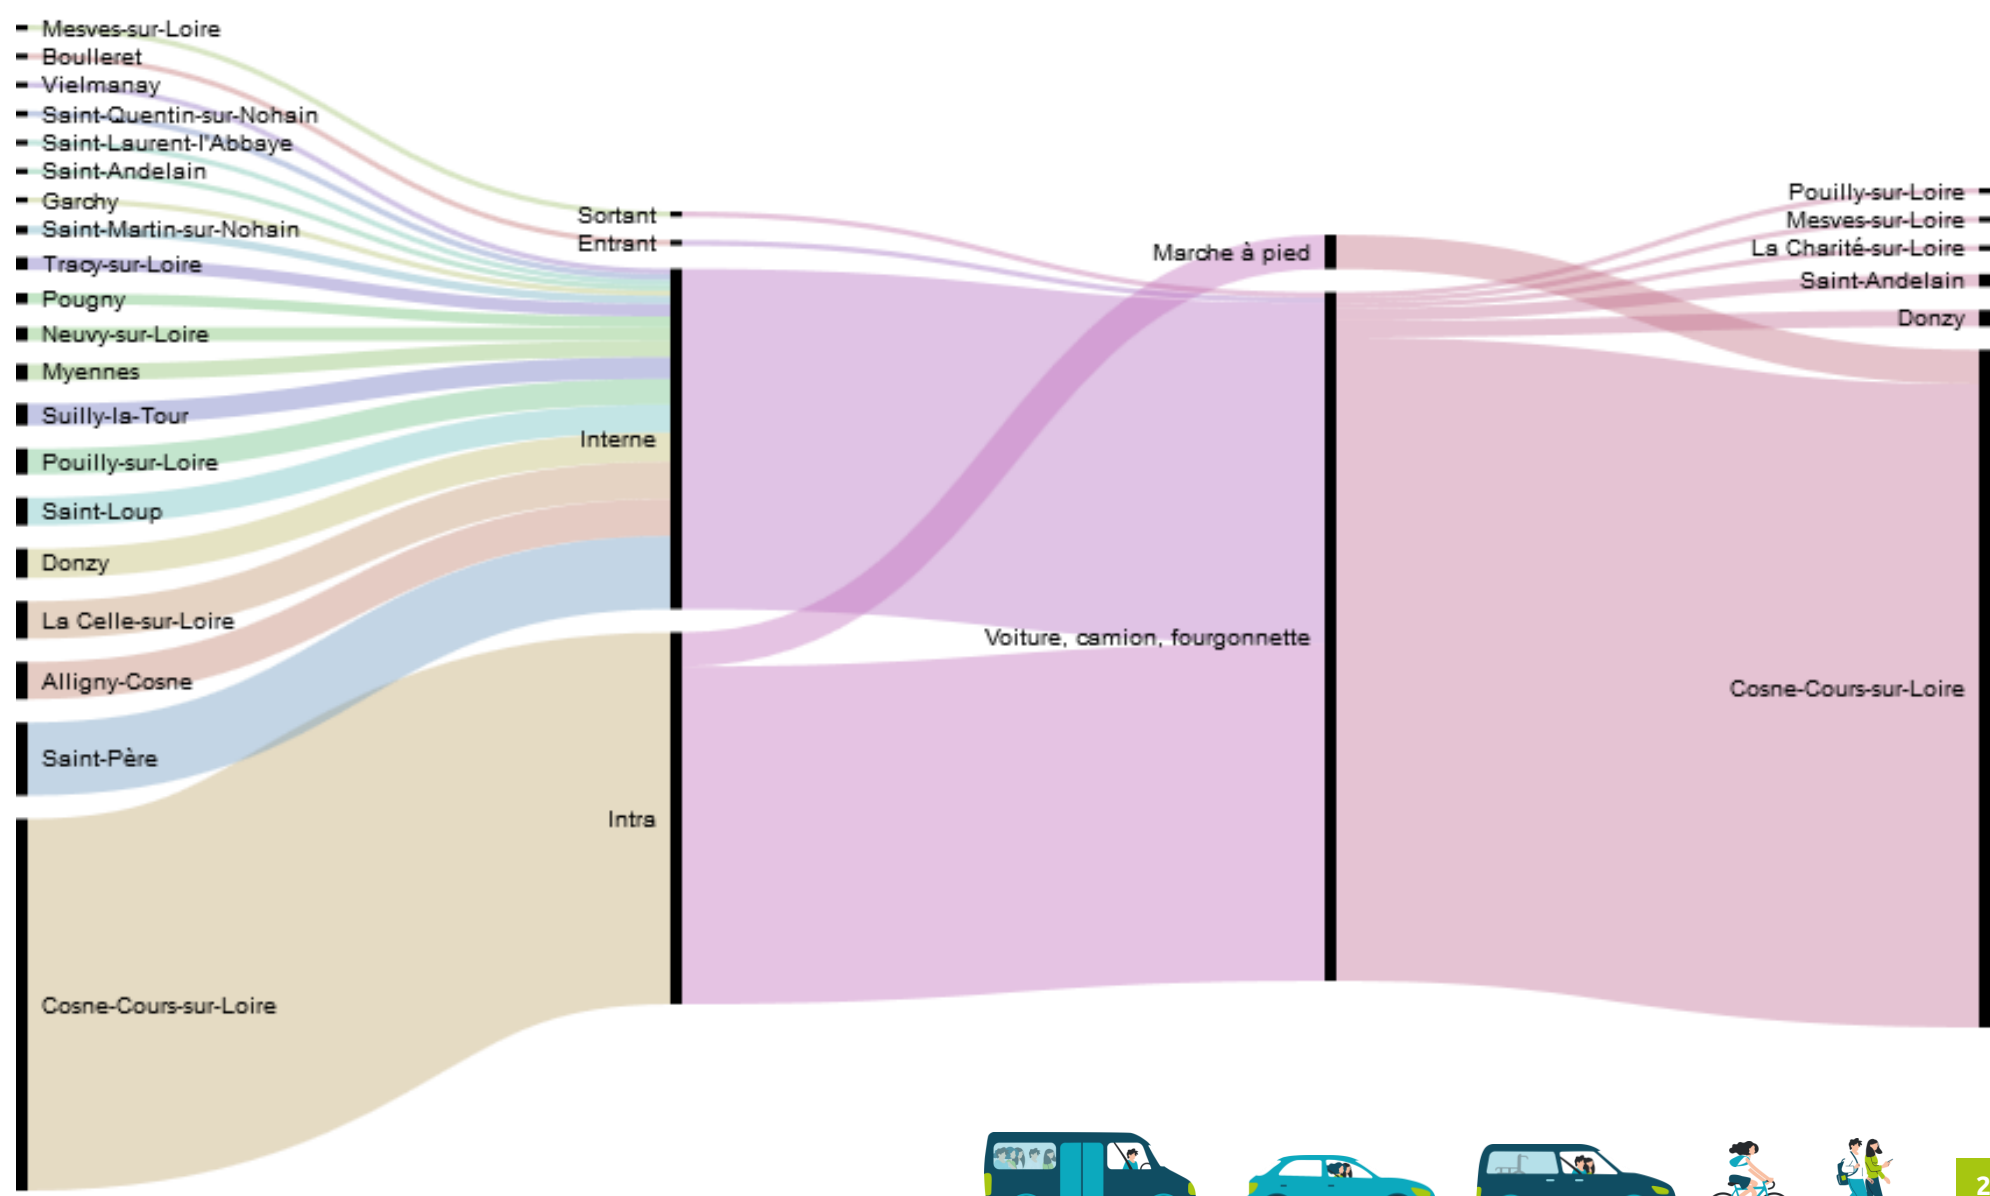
Mesves-sur-Loire
Boulleret
Vielmanay
Saint-Quentin-sur-Nohain
Saint-Laurent-l'Abbaye
Saint-Andelain
Garchy
Saint-Martin-sur-Nohain
Tracy-sur-Loire
Pougny
Neuvy-sur-Loire
Myennes
Suilly-la-Tour
Pouilly-sur-Loire
Saint-Loup
Donzy
La Celle-sur-Loire
Alligny-Cosne
Saint-Père
Cosne-Cours-sur-Loire

Sortant
Entrant
Interne
Intra

Marche à pied
Voiture, camion, fourgonnette

Pouilly-sur-Loire
Mesves-sur-Loire
La Charité-sur-Loire
Saint-Andelain
Donzy
Cosne-Cours-sur-Loire

2